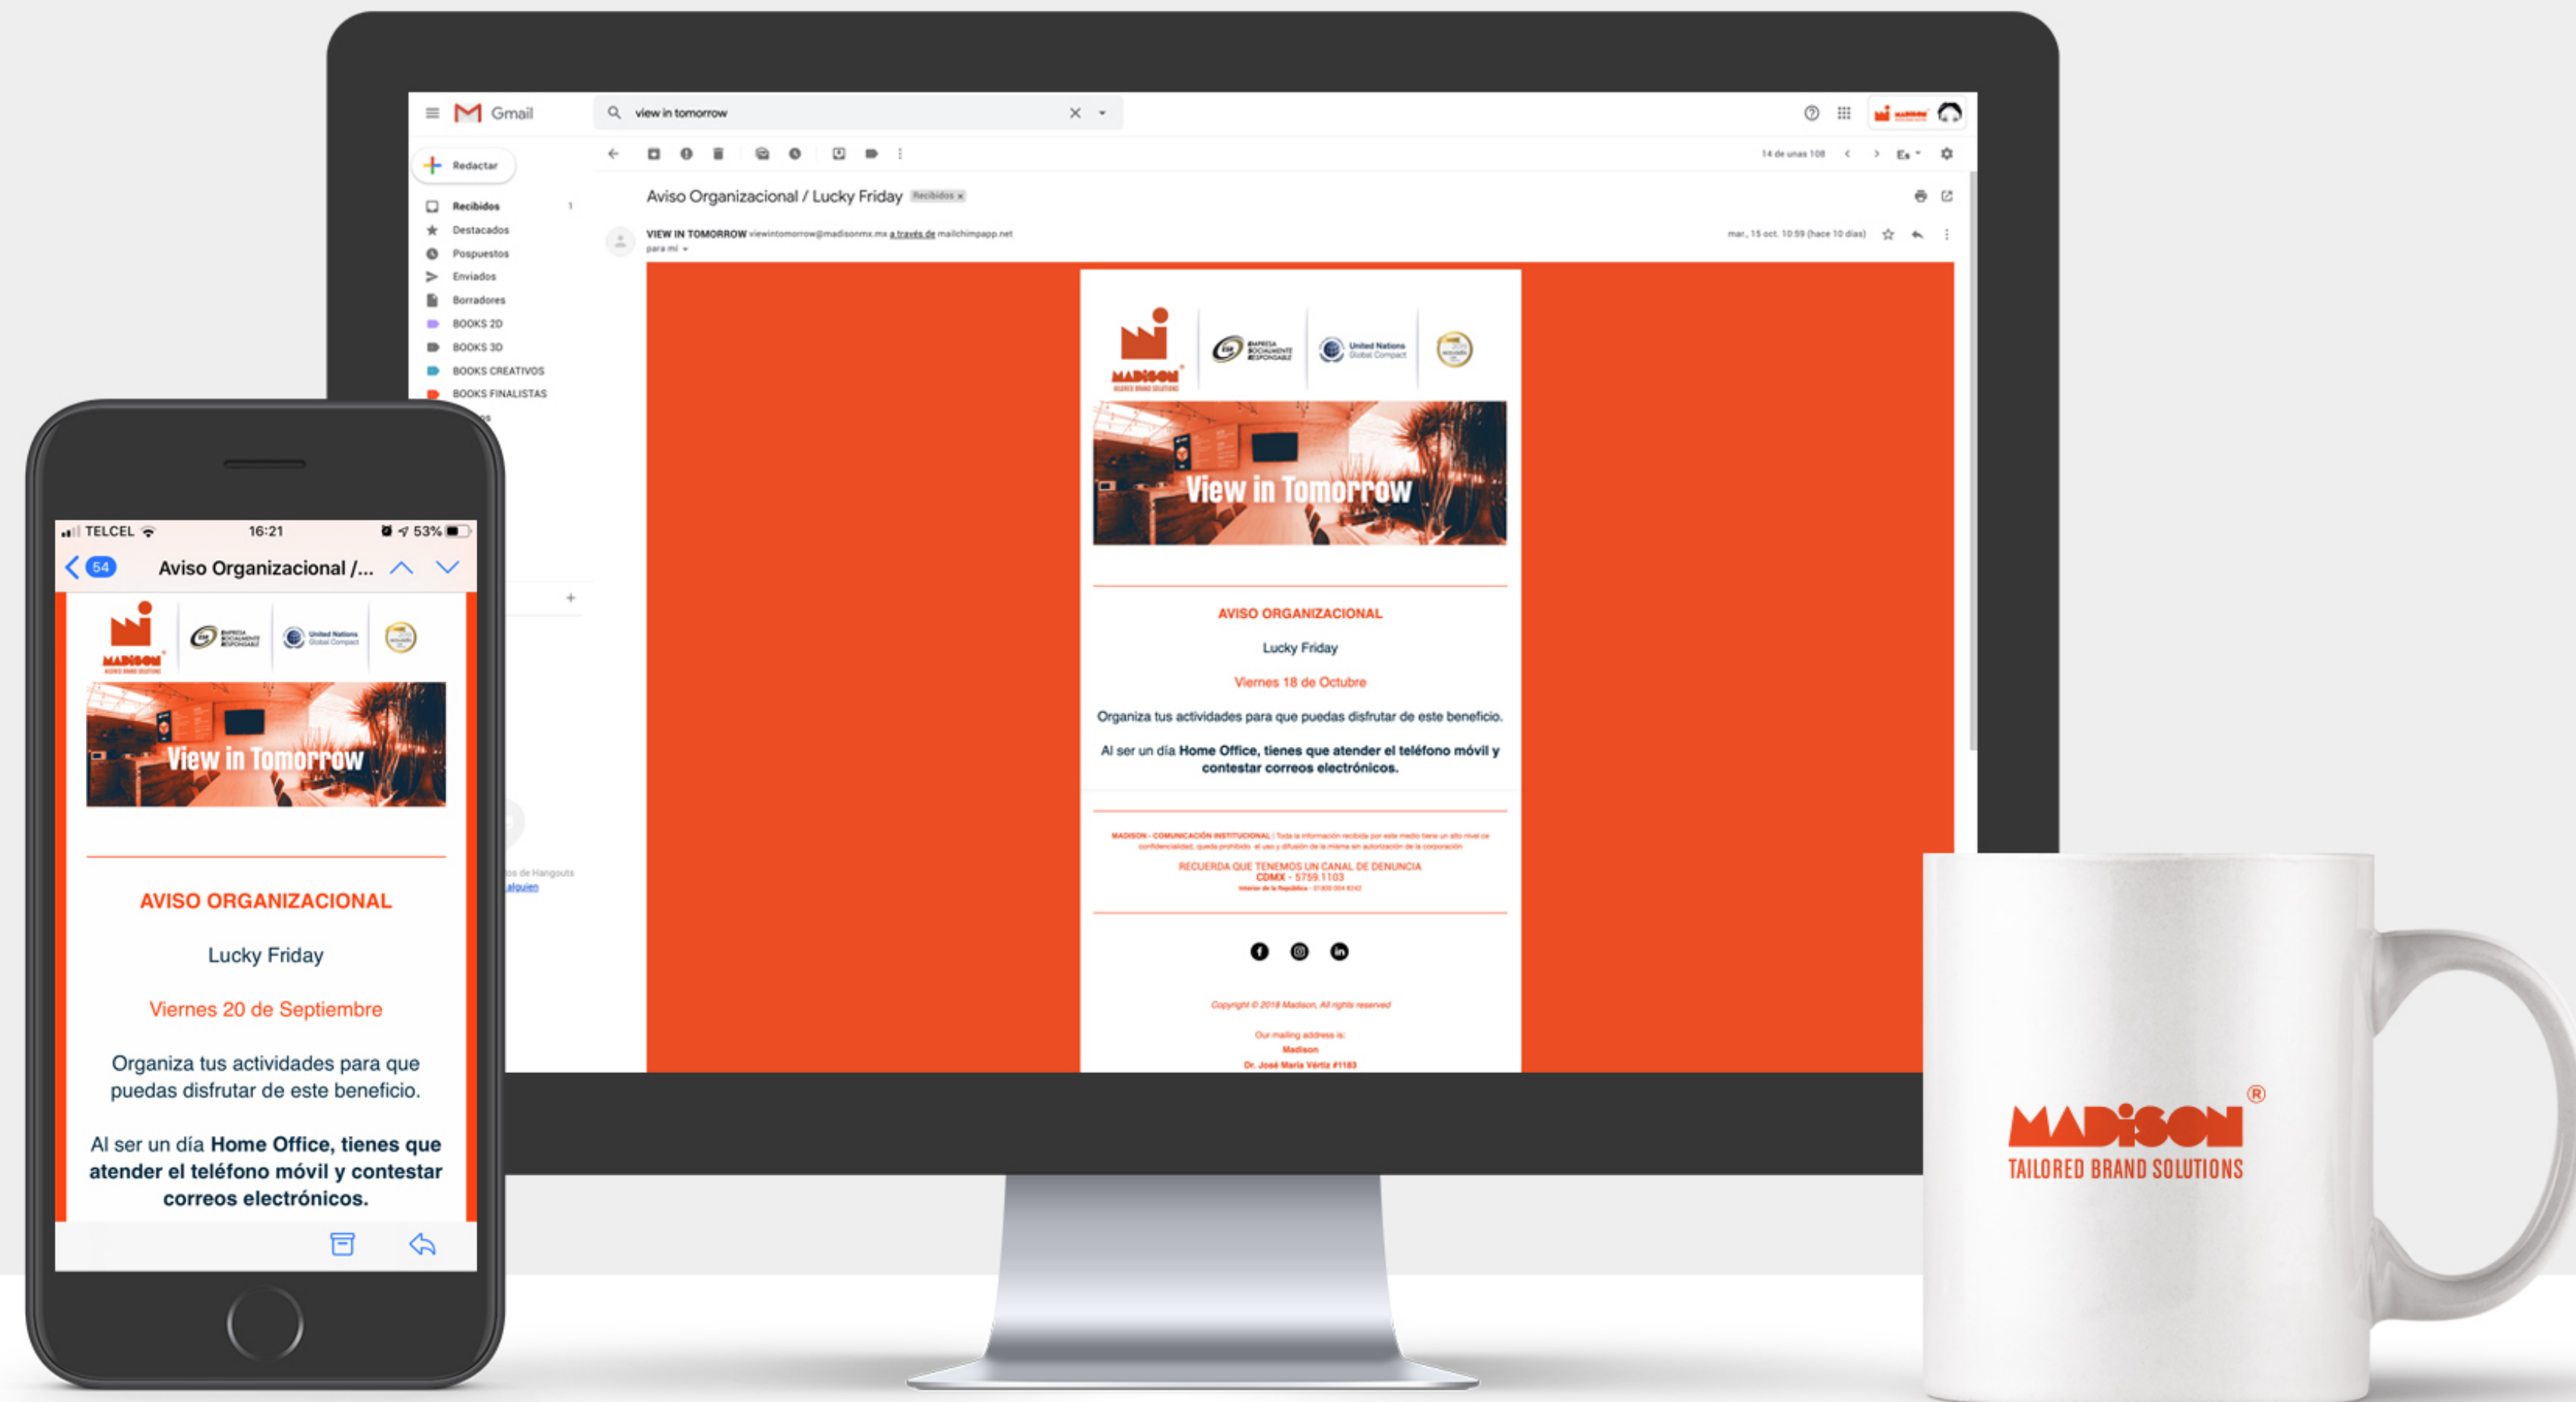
Gmail

view in tomorrow

Redactar

Recibidos 1
Destacados
Pospuestos
Enviados
Borradores
BOOKS 2D
BOOKS 3D
BOOKS CREATIVOS
BOOKS FINALISTAS

14 de unas 108

Aviso Organizacional / Lucky Friday Recibidos x

VIEW IN TOMORROW viewintomorrow@madisonmx.mx a través de mailchimpapp.net
para mí

mar., 15 oct. 10:59 (hace 10 días)

MADISON

United Nations Global Compact

View in Tomorrow

AVISO ORGANIZACIONAL

Lucky Friday

Viernes 18 de Octubre

Organiza tus actividades para que puedas disfrutar de este beneficio.

Al ser un día Home Office, tienes que atender el teléfono móvil y contestar correos electrónicos.

MADISON - COMUNICACIÓN INSTITUCIONAL | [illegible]

RECUERDA QUE TENEMOS UN CANAL DE DENUNCIA
CDMX - 5759.1103
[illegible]

Copyright © 2018 Madison, All rights reserved

Our mailing address is:
Madison
Dr. José María Vértiz #1183

TELCEL 16:21 53%

54 Aviso Organizacional /...

MADISON

United Nations Global Compact

View in Tomorrow

AVISO ORGANIZACIONAL

Lucky Friday

Viernes 20 de Septiembre

Organiza tus actividades para que puedas disfrutar de este beneficio.

Al ser un día Home Office, tienes que atender el teléfono móvil y contestar correos electrónicos.

MADISON®
TAILORED BRAND SOLUTIONS